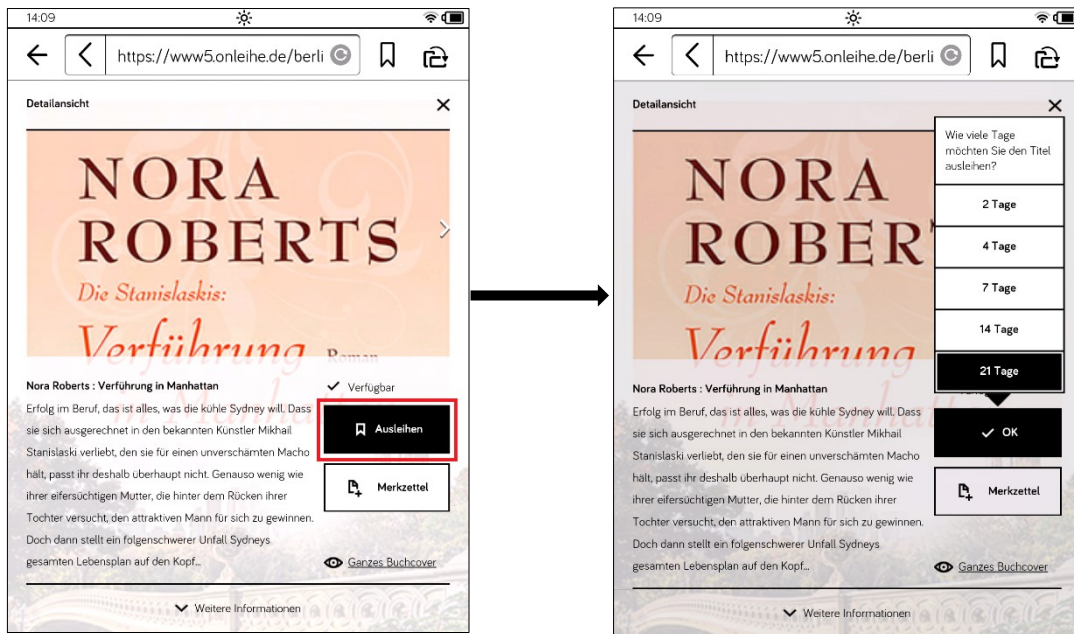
14:09

https://www5.onleihe.de/berli

Detailansicht

NORA ROBERTS

Die Stanislaskis:

Verführung

Roman

Nora Roberts : Verführung in Manhattan

Verfügbar

Erfolg im Beruf, das ist alles, was die kühle Sydney will. Dass sie sich ausgerechnet in den bekannten Künstler Mikhail Stanislaski verliebt, den sie für einen unverschämten Macho hält, passt ihr deshalb überhaupt nicht. Genauso wenig wie ihrer eifersüchtigen Mutter, die hinter dem Rücken ihrer Tochter versucht, den attraktiven Mann für sich zu gewinnen. Doch dann stellt ein folgenschwerer Unfall Sydneys gesamten Lebensplan auf den Kopf...

Ausleihen

Merkzettel

Ganzes Buchcover

Weitere Informationen

14:09

https://www5.onleihe.de/berli

Detailansicht

NORA ROBER

Die Stanislaskis:

Verführung

Wie viele Tage möchten Sie den Titel ausleihen?

2 Tage

4 Tage

7 Tage

14 Tage

21 Tage

Nora Roberts : Verführung in Manhattan

Erfolg im Beruf, das ist alles, was die kühle Sydney will. Dass sie sich ausgerechnet in den bekannten Künstler Mikhail Stanislaski verliebt, den sie für einen unverschämten Macho hält, passt ihr deshalb überhaupt nicht. Genauso wenig wie ihrer eifersüchtigen Mutter, die hinter dem Rücken ihrer Tochter versucht, den attraktiven Mann für sich zu gewinnen. Doch dann stellt ein folgenschwerer Unfall Sydneys gesamten Lebensplan auf den Kopf...

OK

Merkzettel

Ganzes Buchcover

Weitere Informationen